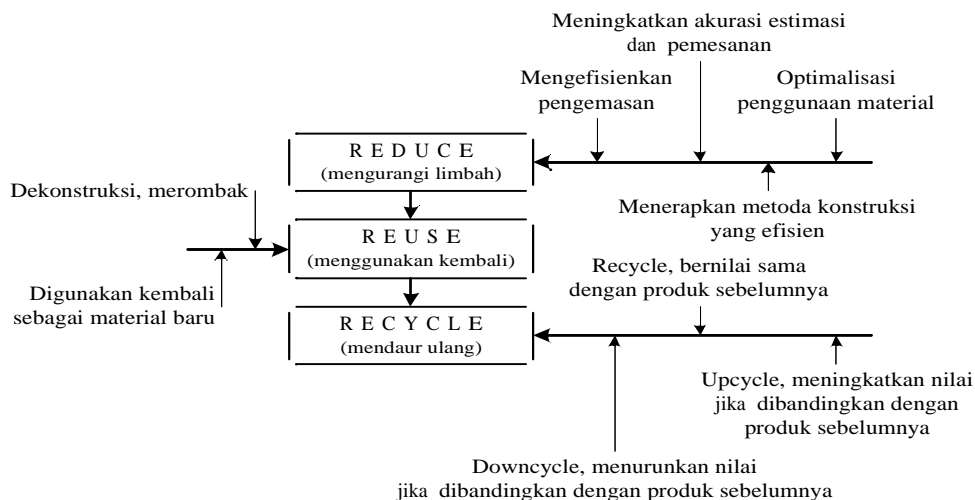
Meningkatkan akurasi estimasi dan pemesanan

Mengefisienkan pengemasan

Optimalisasi penggunaan material

R E D U C E
(mengurangi limbah)

Menerapkan metoda konstruksi yang efisien

Dekonstruksi, merombak

R E U S E
(menggunakan kembali)

Digunakan kembali sebagai material baru

Recycle, bernilai sama dengan produk sebelumnya

R E C Y C L E
(mendaur ulang)

Upcycle, meningkatkan nilai jika dibandingkan dengan produk sebelumnya

Downcycle, menurunkan nilai jika dibandingkan dengan produk sebelumnya